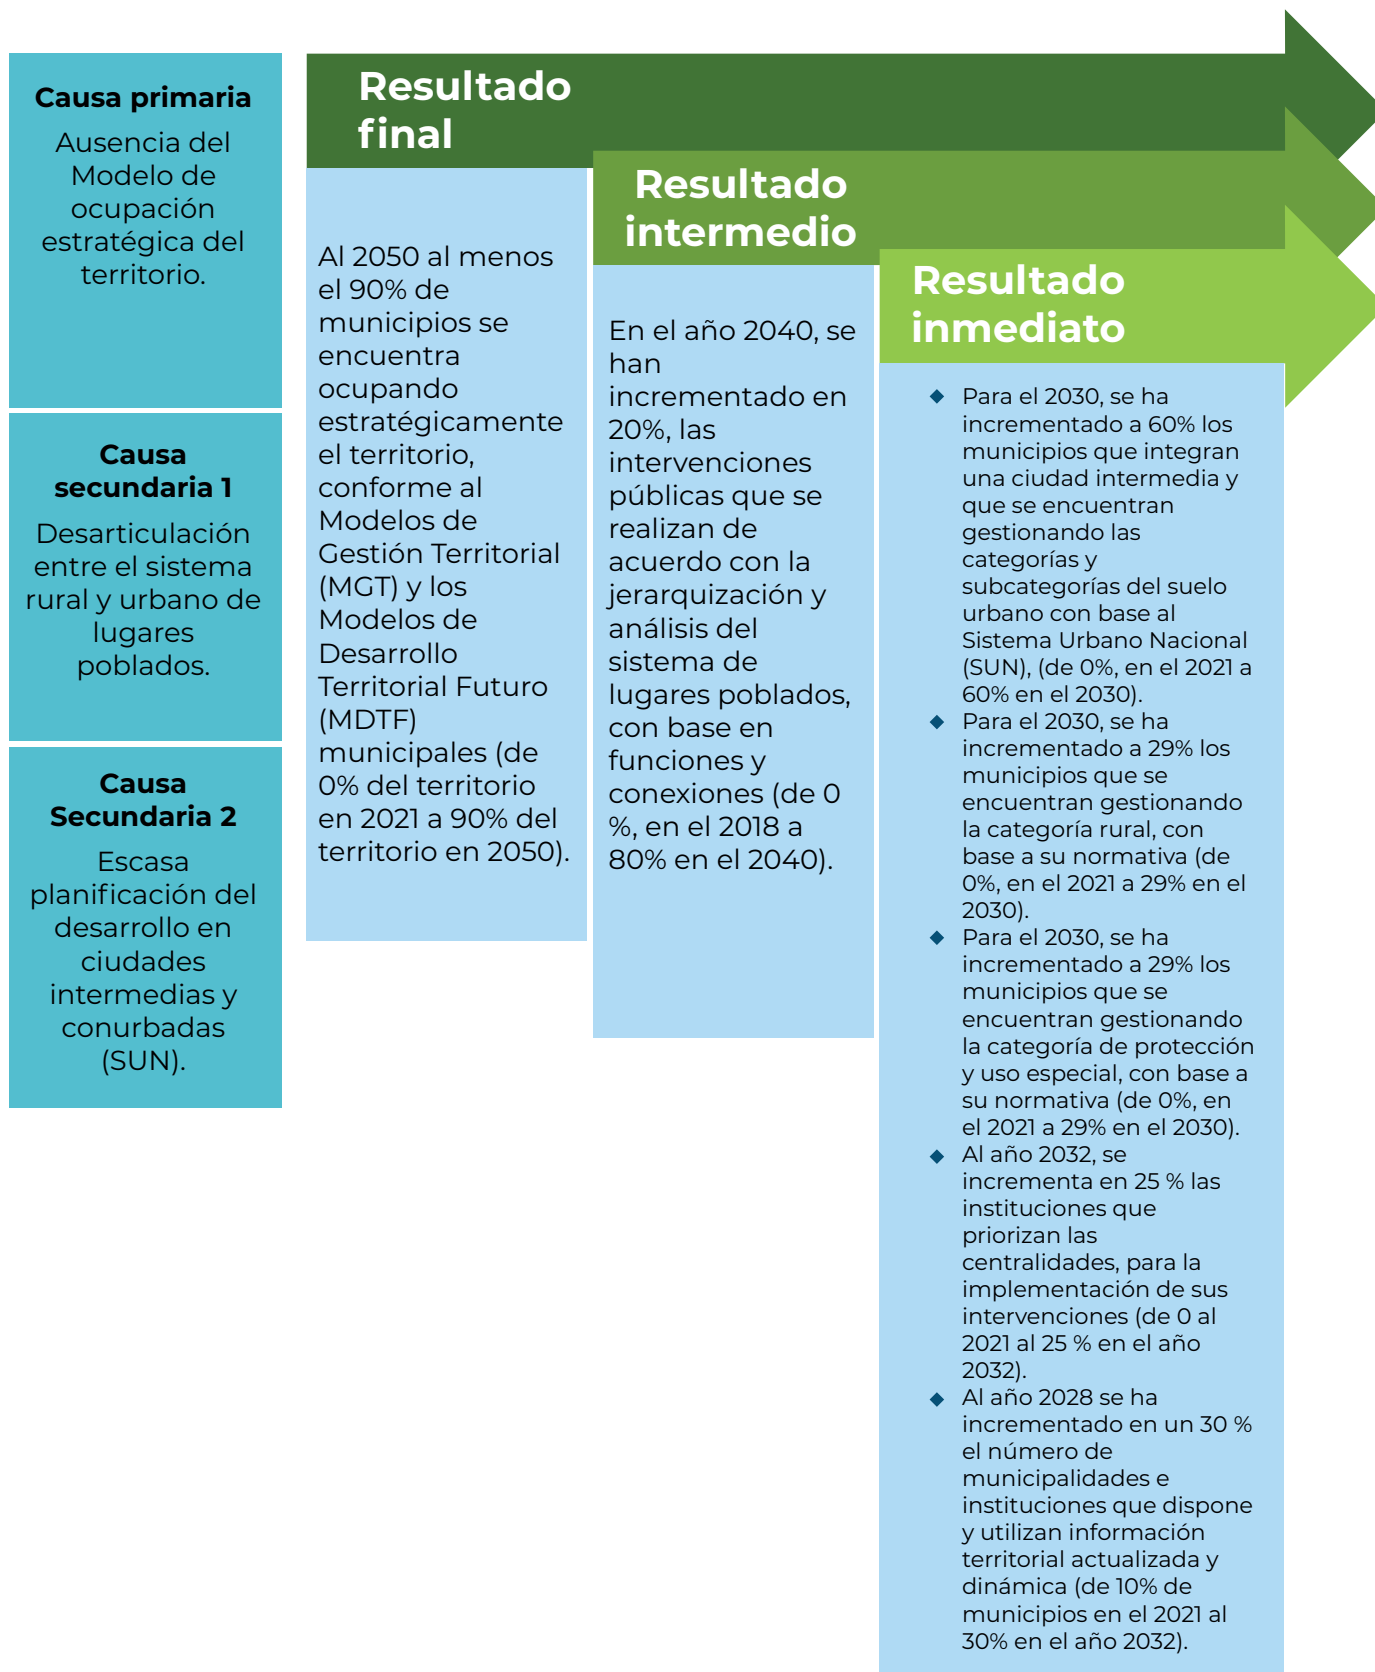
**Causa primaria**

Ausencia del Modelo de ocupación estratégica del territorio.

**Causa secundaria 1**

Desarticulación entre el sistema rural y urbano de lugares poblados.

**Causa Secundaria 2**

Escasa planificación del desarrollo en ciudades intermedias y conurbadas (SUN).

**Resultado final**

Al 2050 al menos el 90% de municipios se encuentra ocupando estratégicamente el territorio, conforme al Modelos de Gestión Territorial (MGT) y los Modelos de Desarrollo Territorial Futuro (MDTF) municipales (de 0% del territorio en 2021 a 90% del territorio en 2050).

**Resultado intermedio**

En el año 2040, se han incrementado en 20%, las intervenciones públicas que se realizan de acuerdo con la jerarquización y análisis del sistema de lugares poblados, con base en funciones y conexiones (de 0 %, en el 2018 a 80% en el 2040).

**Resultado inmediato**

- Para el 2030, se ha incrementado a 60% los municipios que integran una ciudad intermedia y que se encuentran gestionando las categorías y subcategorías del suelo urbano con base al Sistema Urbano Nacional (SUN), (de 0%, en el 2021 a 60% en el 2030).
- Para el 2030, se ha incrementado a 29% los municipios que se encuentran gestionando la categoría rural, con base a su normativa (de 0%, en el 2021 a 29% en el 2030).
- Para el 2030, se ha incrementado a 29% los municipios que se encuentran gestionando la categoría de protección y uso especial, con base a su normativa (de 0%, en el 2021 a 29% en el 2030).
- Al año 2032, se incrementa en 25 % las instituciones que priorizan las centralidades, para la implementación de sus intervenciones (de 0 al 2021 al 25 % en el año 2032).
- Al año 2028 se ha incrementado en un 30 % el número de municipalidades e instituciones que dispone y utilizan información territorial actualizada y dinámica (de 10% de municipios en el 2021 al 30% en el año 2032).